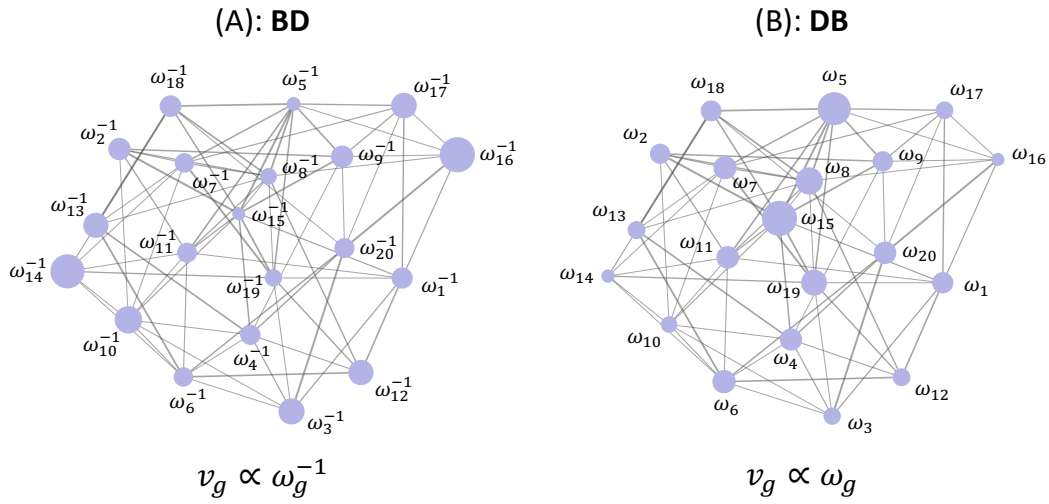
(A): **BD**

$\omega_{18}^{-1}$ $\omega_5^{-1}$ $\omega_{17}^{-1}$ $\omega_2^{-1}$ $\omega_9^{-1}$ $\omega_{16}^{-1}$ $\omega_7^{-1}$ $\omega_8^{-1}$ $\omega_{13}^{-1}$ $\omega_{15}^{-1}$ $\omega_{11}^{-1}$ $\omega_{20}^{-1}$ $\omega_{14}^{-1}$ $\omega_{19}^{-1}$ $\omega_1^{-1}$ $\omega_{10}^{-1}$ $\omega_4^{-1}$ $\omega_6^{-1}$ $\omega_{12}^{-1}$ $\omega_3^{-1}$

$v_g \propto \omega_g^{-1}$

(B): **DB**

$\omega_{18}$ $\omega_5$ $\omega_{17}$ $\omega_2$ $\omega_9$ $\omega_{16}$ $\omega_7$ $\omega_8$ $\omega_{13}$ $\omega_{15}$ $\omega_{11}$ $\omega_{20}$ $\omega_{14}$ $\omega_{19}$ $\omega_1$ $\omega_{10}$ $\omega_4$ $\omega_6$ $\omega_{12}$ $\omega_3$

$v_g \propto \omega_g$